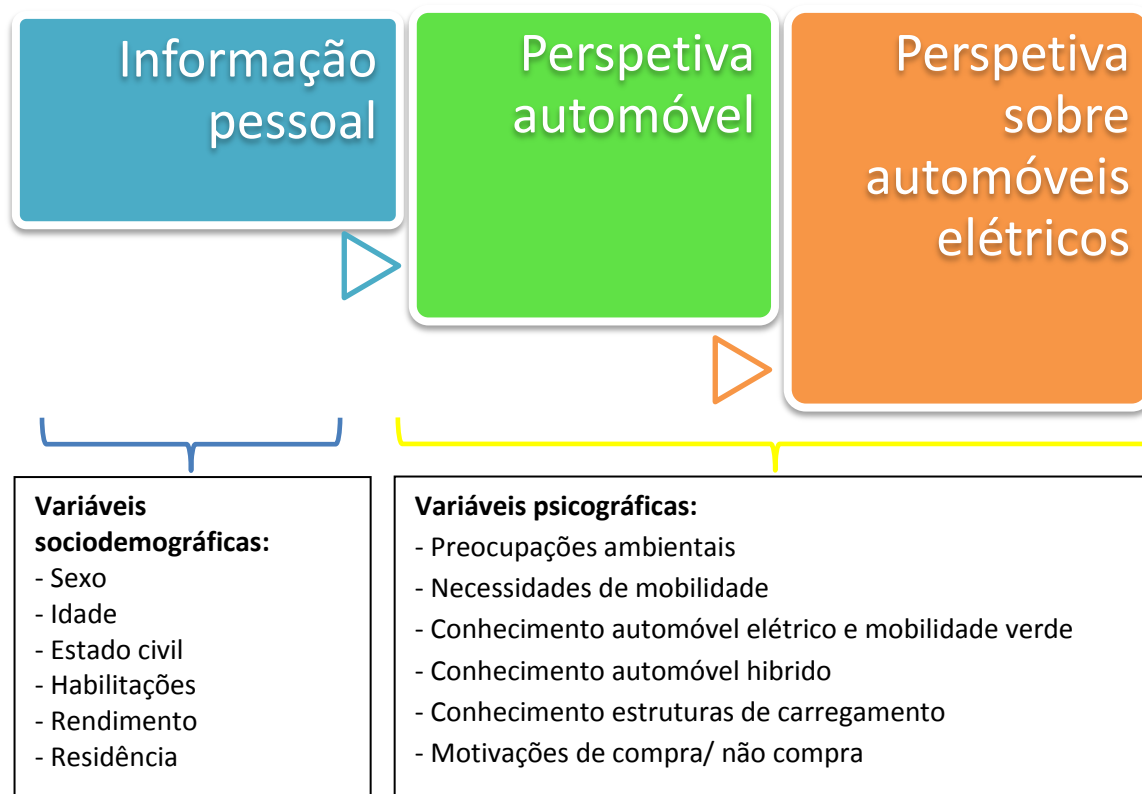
Informação pessoal

Perspetiva automóvel

Perspetiva sobre automóveis elétricos

**Variáveis sociodemográficas:**
- Sexo
- Idade
- Estado civil
- Habilitações
- Rendimento
- Residência

**Variáveis psicográficas:**
- Preocupações ambientais
- Necessidades de mobilidade
- Conhecimento automóvel elétrico e mobilidade verde
- Conhecimento automóvel hibrido
- Conhecimento estruturas de carregamento
- Motivações de compra/ não compra